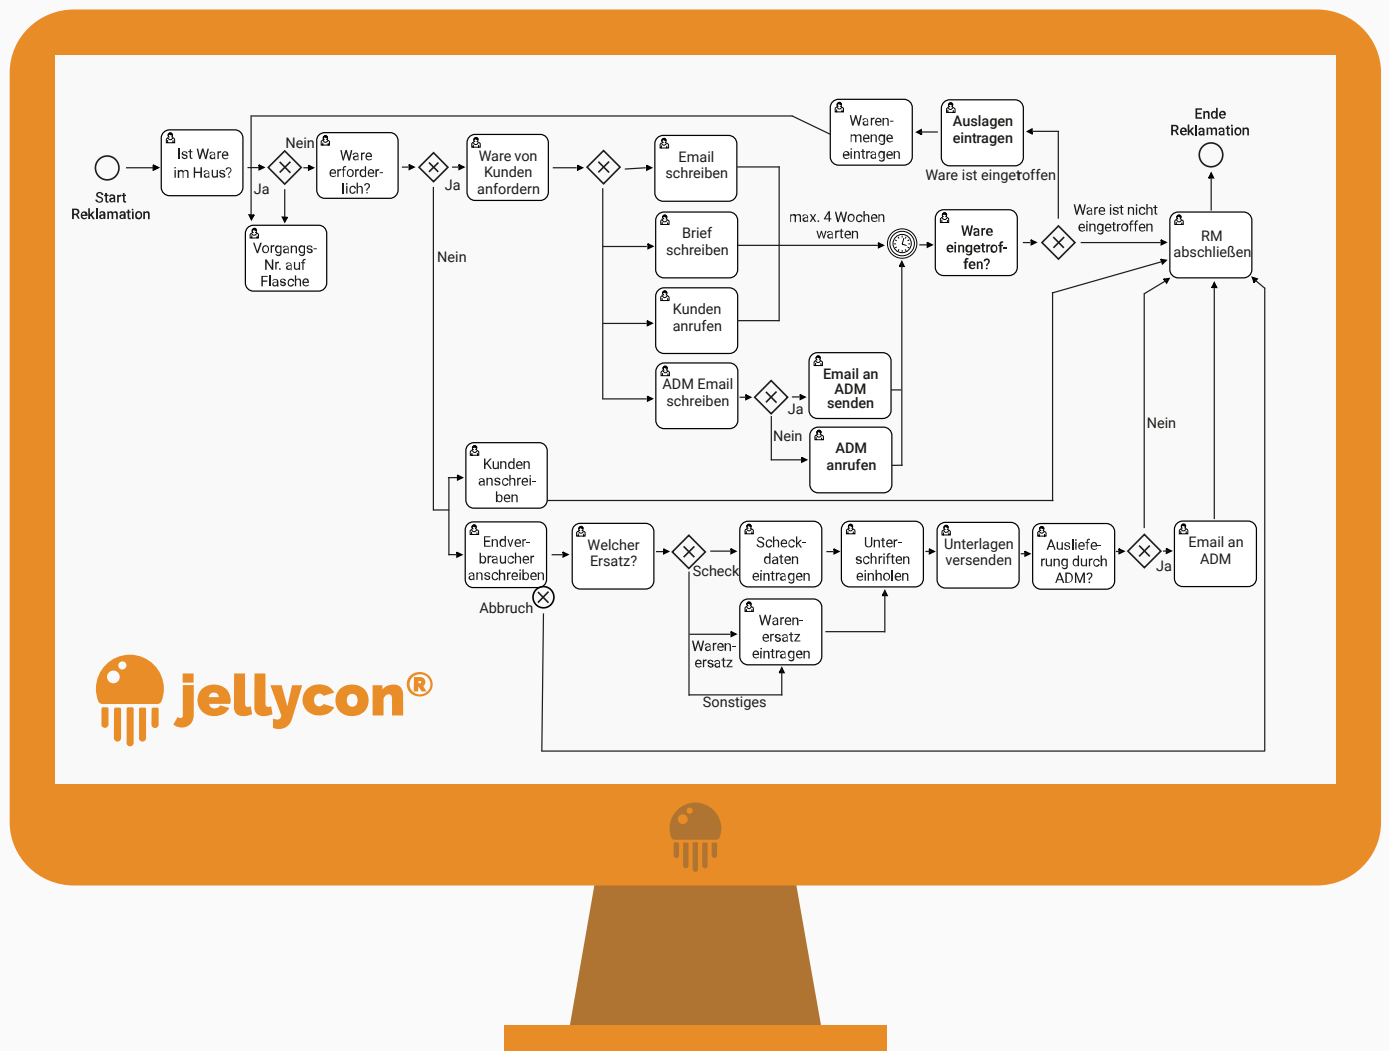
Start Reklamation

Ist Ware im Haus?

Nein

Ja

Vorgangs-Nr. auf Flasche

Ware erforderlich?

Ja

Nein

Ware von Kunden anfordern

Email schreiben

Brief schreiben

Kunden anrufen

ADM Email schreiben

Ja

Nein

Email an ADM senden

ADM anrufen

max. 4 Wochen warten

Waren-menge eintragen

Auslagen eintragen

Ware ist eingetroffen

Ware eingetroffen?

Ware ist nicht eingetroffen

Ende Reklamation

RM abschließen

Nein

Kunden anschreiben

Endverbraucher anschreiben

Abbruch

Welcher Ersatz?

Scheck

Waren-ersatz

Sonstiges

Scheckdaten eintragen

Waren-ersatz eintragen

Unterschriften einholen

Unterlagen versenden

Auslieferung durch ADM?

Ja

Email an ADM

jellycon®